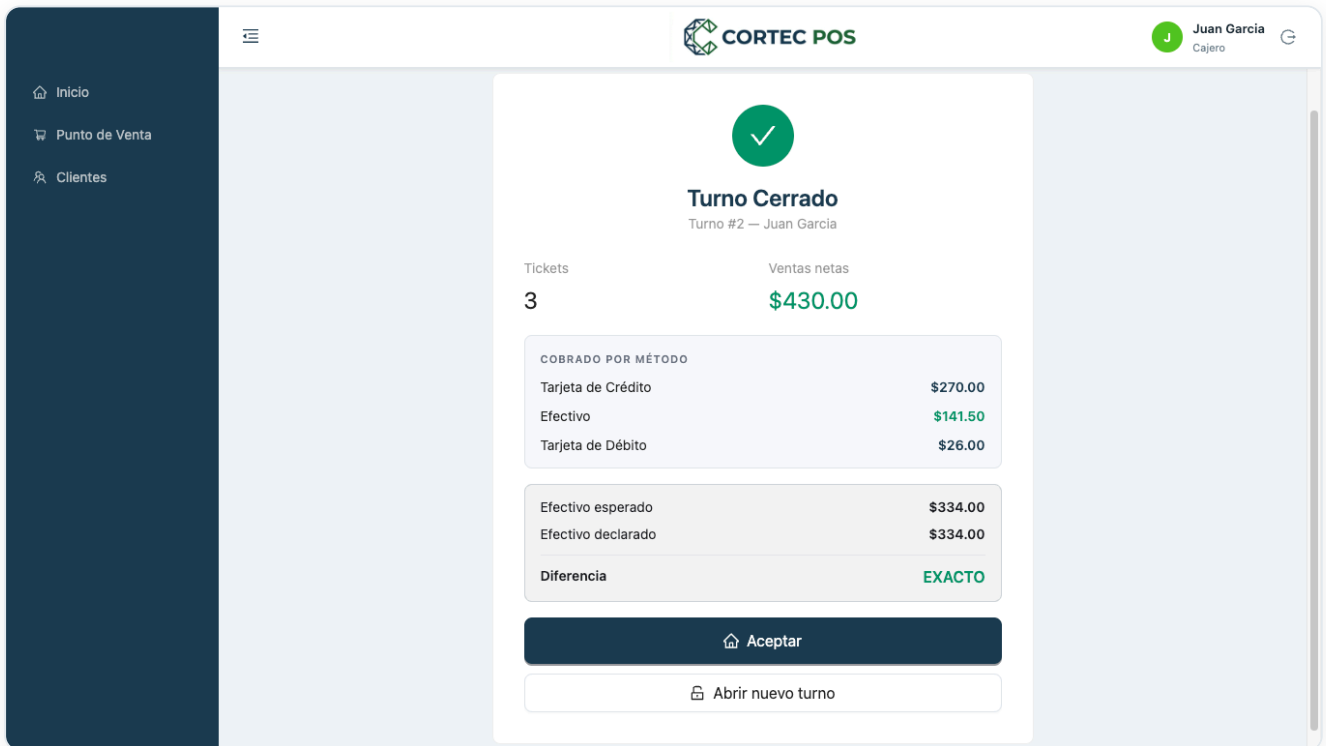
CORTEC POS

J Juan Garcia
Cajero

Inicio
Punto de Venta
Clientes

Turno Cerrado
Turno #2 — Juan Garcia

Tickets
3

Ventas netas
$430.00

COBRADO POR MÉTODO

| | |
|---|---|
| Tarjeta de Crédito | $270.00 |
| Efectivo | $141.50 |
| Tarjeta de Débito | $26.00 |

| | |
|---|---|
| Efectivo esperado | $334.00 |
| Efectivo declarado | $334.00 |
| Diferencia | EXACTO |

Aceptar

Abrir nuevo turno